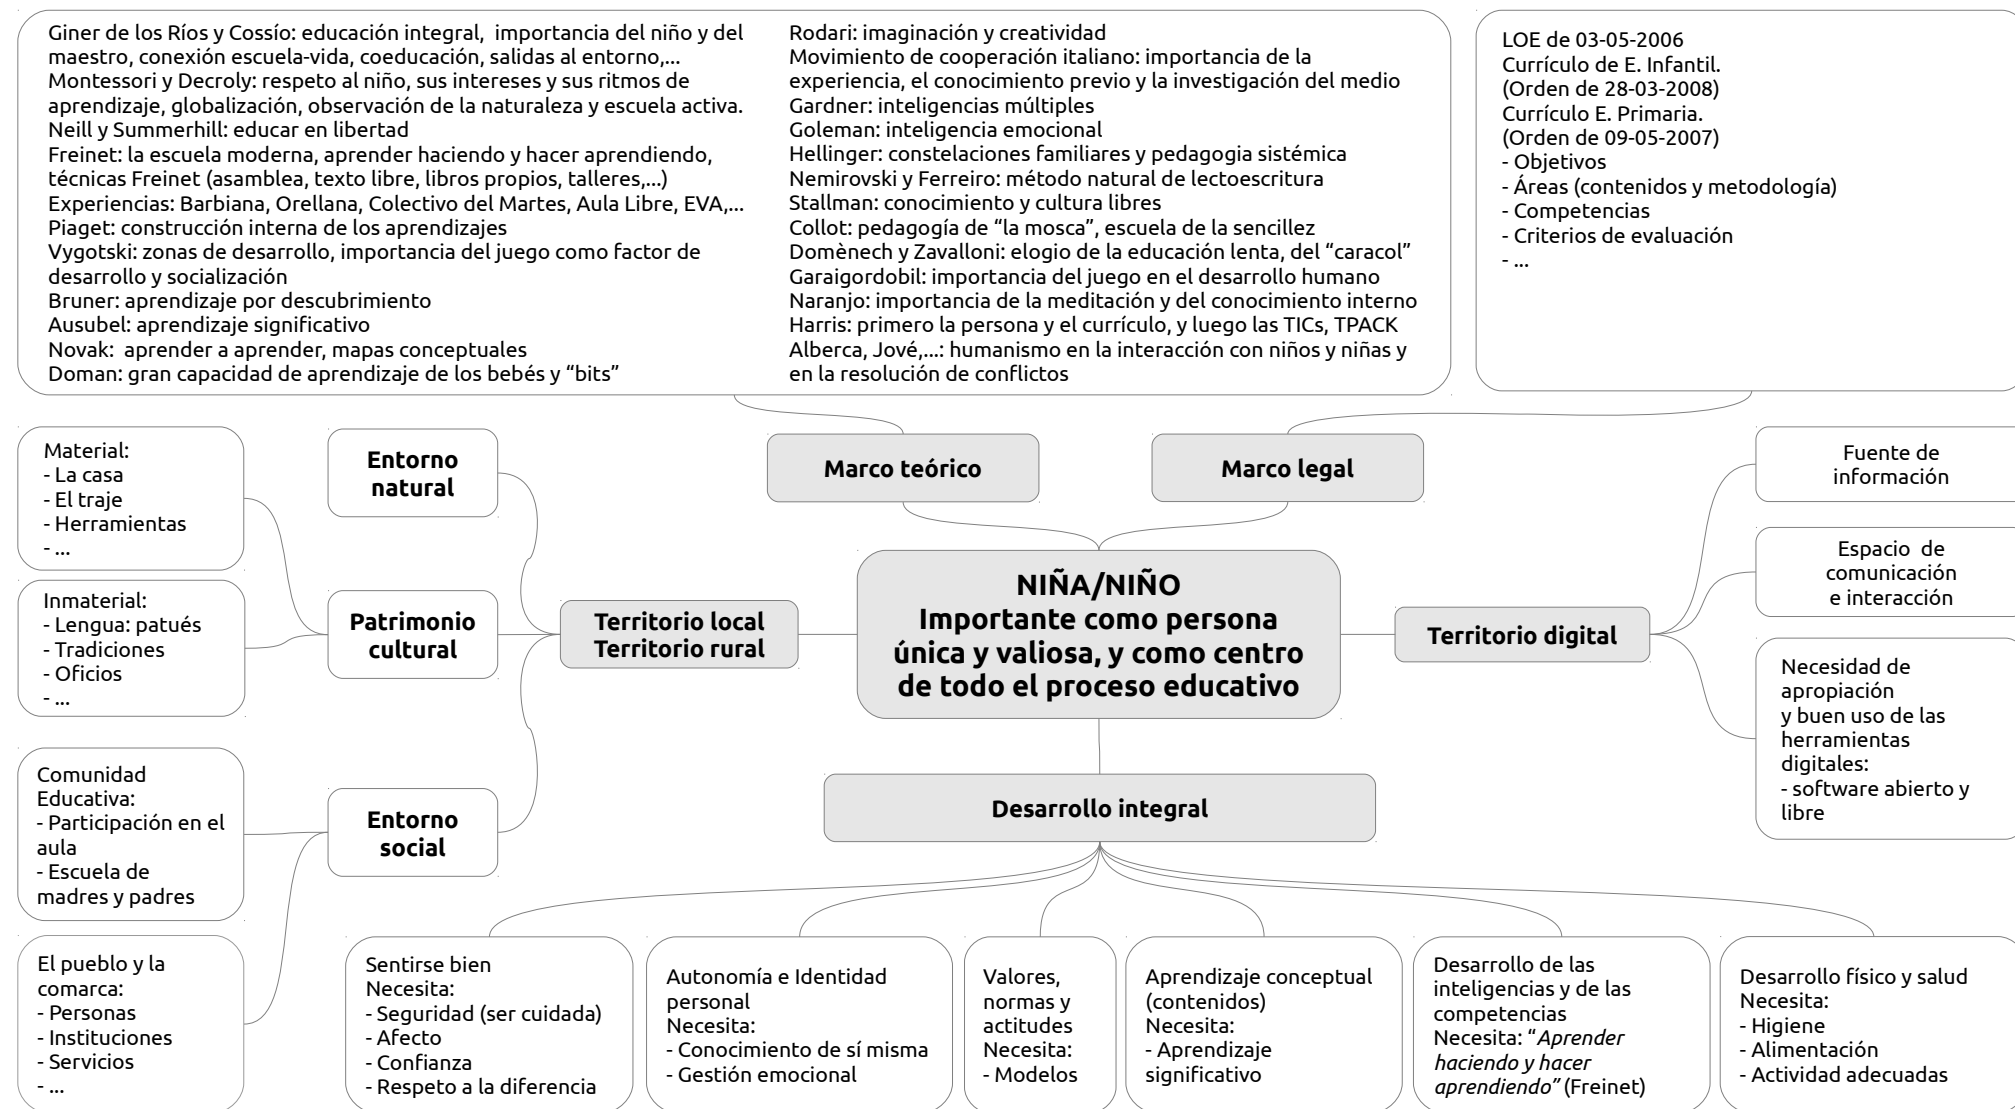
Giner de los Ríos y Cossío: educación integral, importancia del niño y del maestro, conexión escuela-vida, coeducación, salidas al entorno,...
Montessori y Decroly: respeto al niño, sus intereses y sus ritmos de aprendizaje, globalización, observación de la naturaleza y escuela activa.
Neill y Summerhill: educar en libertad
Freinet: la escuela moderna, aprender haciendo y hacer aprendiendo, técnicas Freinet (asamblea, texto libre, libros propios, talleres,...)
Experiencias: Barbiana, Orellana, Colectivo del Martes, Aula Libre, EVA,...
Piaget: construcción interna de los aprendizajes
Vygotski: zonas de desarrollo, importancia del juego como factor de desarrollo y socialización
Bruner: aprendizaje por descubrimiento
Ausubel: aprendizaje significativo
Novak: aprender a aprender, mapas conceptuales
Doman: gran capacidad de aprendizaje de los bebés y "bits"

Rodari: imaginación y creatividad
Movimiento de cooperación italiano: importancia de la experiencia, el conocimiento previo y la investigación del medio
Gardner: inteligencias múltiples
Goleman: inteligencia emocional
Hellinger: constelaciones familiares y pedagogia sistémica
Nemirovski y Ferreiro: método natural de lectoescritura
Stallman: conocimiento y cultura libres
Collot: pedagogía de "la mosca", escuela de la sencillez
Domènech y Zavalloni: elogio de la educación lenta, del "caracol"
Garaigordobil: importancia del juego en el desarrollo humano
Naranjo: importancia de la meditación y del conocimiento interno
Harris: primero la persona y el currículo, y luego las TICs, TPACK
Alberca, Jové,...: humanismo en la interacción con niños y niñas y en la resolución de conflictos

LOE de 03-05-2006
Currículo de E. Infantil.
(Orden de 28-03-2008)
Currículo E. Primaria.
(Orden de 09-05-2007)
- Objetivos
- Áreas (contenidos y metodología)
- Competencias
- Criterios de evaluación
- ...

Marco teórico

Marco legal

Material:
- La casa
- El traje
- Herramientas
- ...

Entorno natural

Inmaterial:
- Lengua: patués
- Tradiciones
- Oficios
- ...

Patrimonio cultural

Territorio local
Territorio rural

NIÑA/NIÑO
Importante como persona única y valiosa, y como centro de todo el proceso educativo

Territorio digital

Fuente de información

Espacio de comunicación e interacción

Necesidad de apropiación y buen uso de las herramientas digitales:
- software abierto y libre

Comunidad Educativa:
- Participación en el aula
- Escuela de madres y padres

Entorno social

Desarrollo integral

El pueblo y la comarca:
- Personas
- Instituciones
- Servicios
- ...

Sentirse bien
Necesita:
- Seguridad (ser cuidada)
- Afecto
- Confianza
- Respeto a la diferencia

Autonomía e Identidad personal
Necesita:
- Conocimiento de sí misma
- Gestión emocional

Valores, normas y actitudes
Necesita:
- Modelos

Aprendizaje conceptual (contenidos)
Necesita:
- Aprendizaje significativo

Desarrollo de las inteligencias y de las competencias
Necesita: "*Aprender haciendo y hacer aprendiendo*" (Freinet)

Desarrollo físico y salud
Necesita:
- Higiene
- Alimentación
- Actividad adecuadas